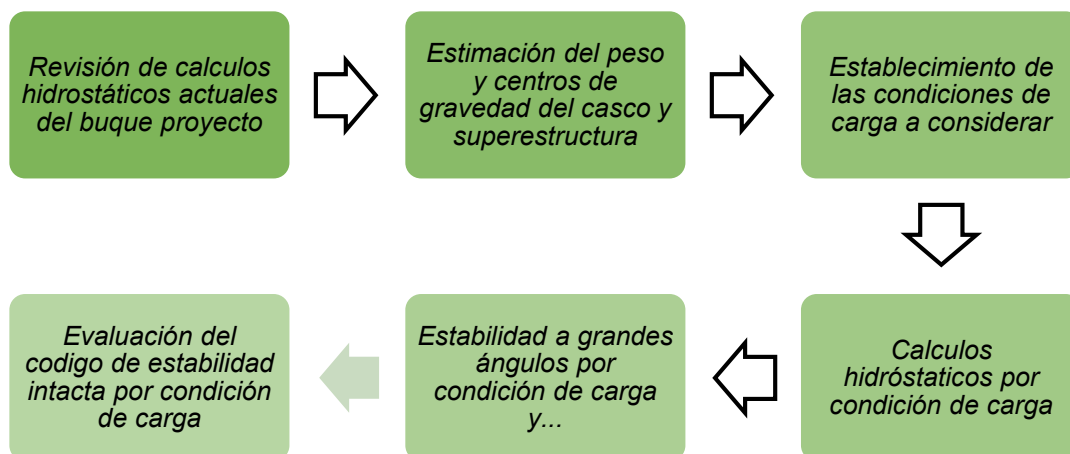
Revisión de calculos hidrostáticos actuales del buque proyecto

Estimación del peso y centros de gravedad del casco y superestructura

Establecimiento de las condiciones de carga a considerar

Calculos hidróstaticos por condición de carga

Estabilidad a grandes ángulos por condición de carga y...

Evaluación del codigo de estabilidad intacta por condición de carga